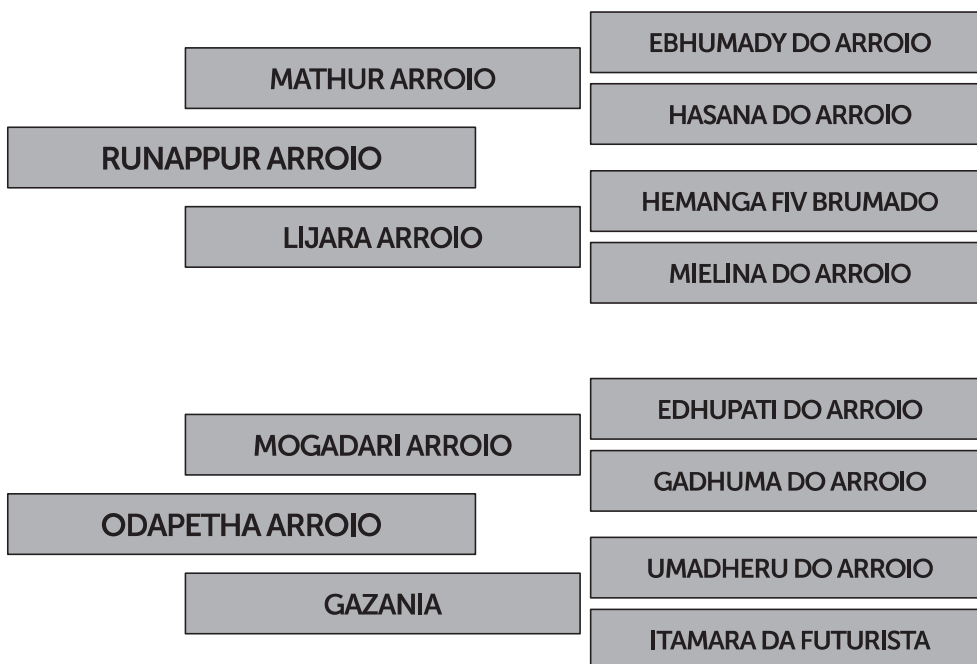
EBHUMADY DO ARROIO

MATHUR ARROIO

HASANA DO ARROIO

RUNAPPUR ARROIO

HEMANGA FIV BRUMADO

LIJARA ARROIO

MIELINA DO ARROIO

EDHUPATI DO ARROIO

MOGADARI ARROIO

GADHUMA DO ARROIO

ODAPETHA ARROIO

UMADHERU DO ARROIO

GAZANIA

ITAMARA DA FUTURISTA